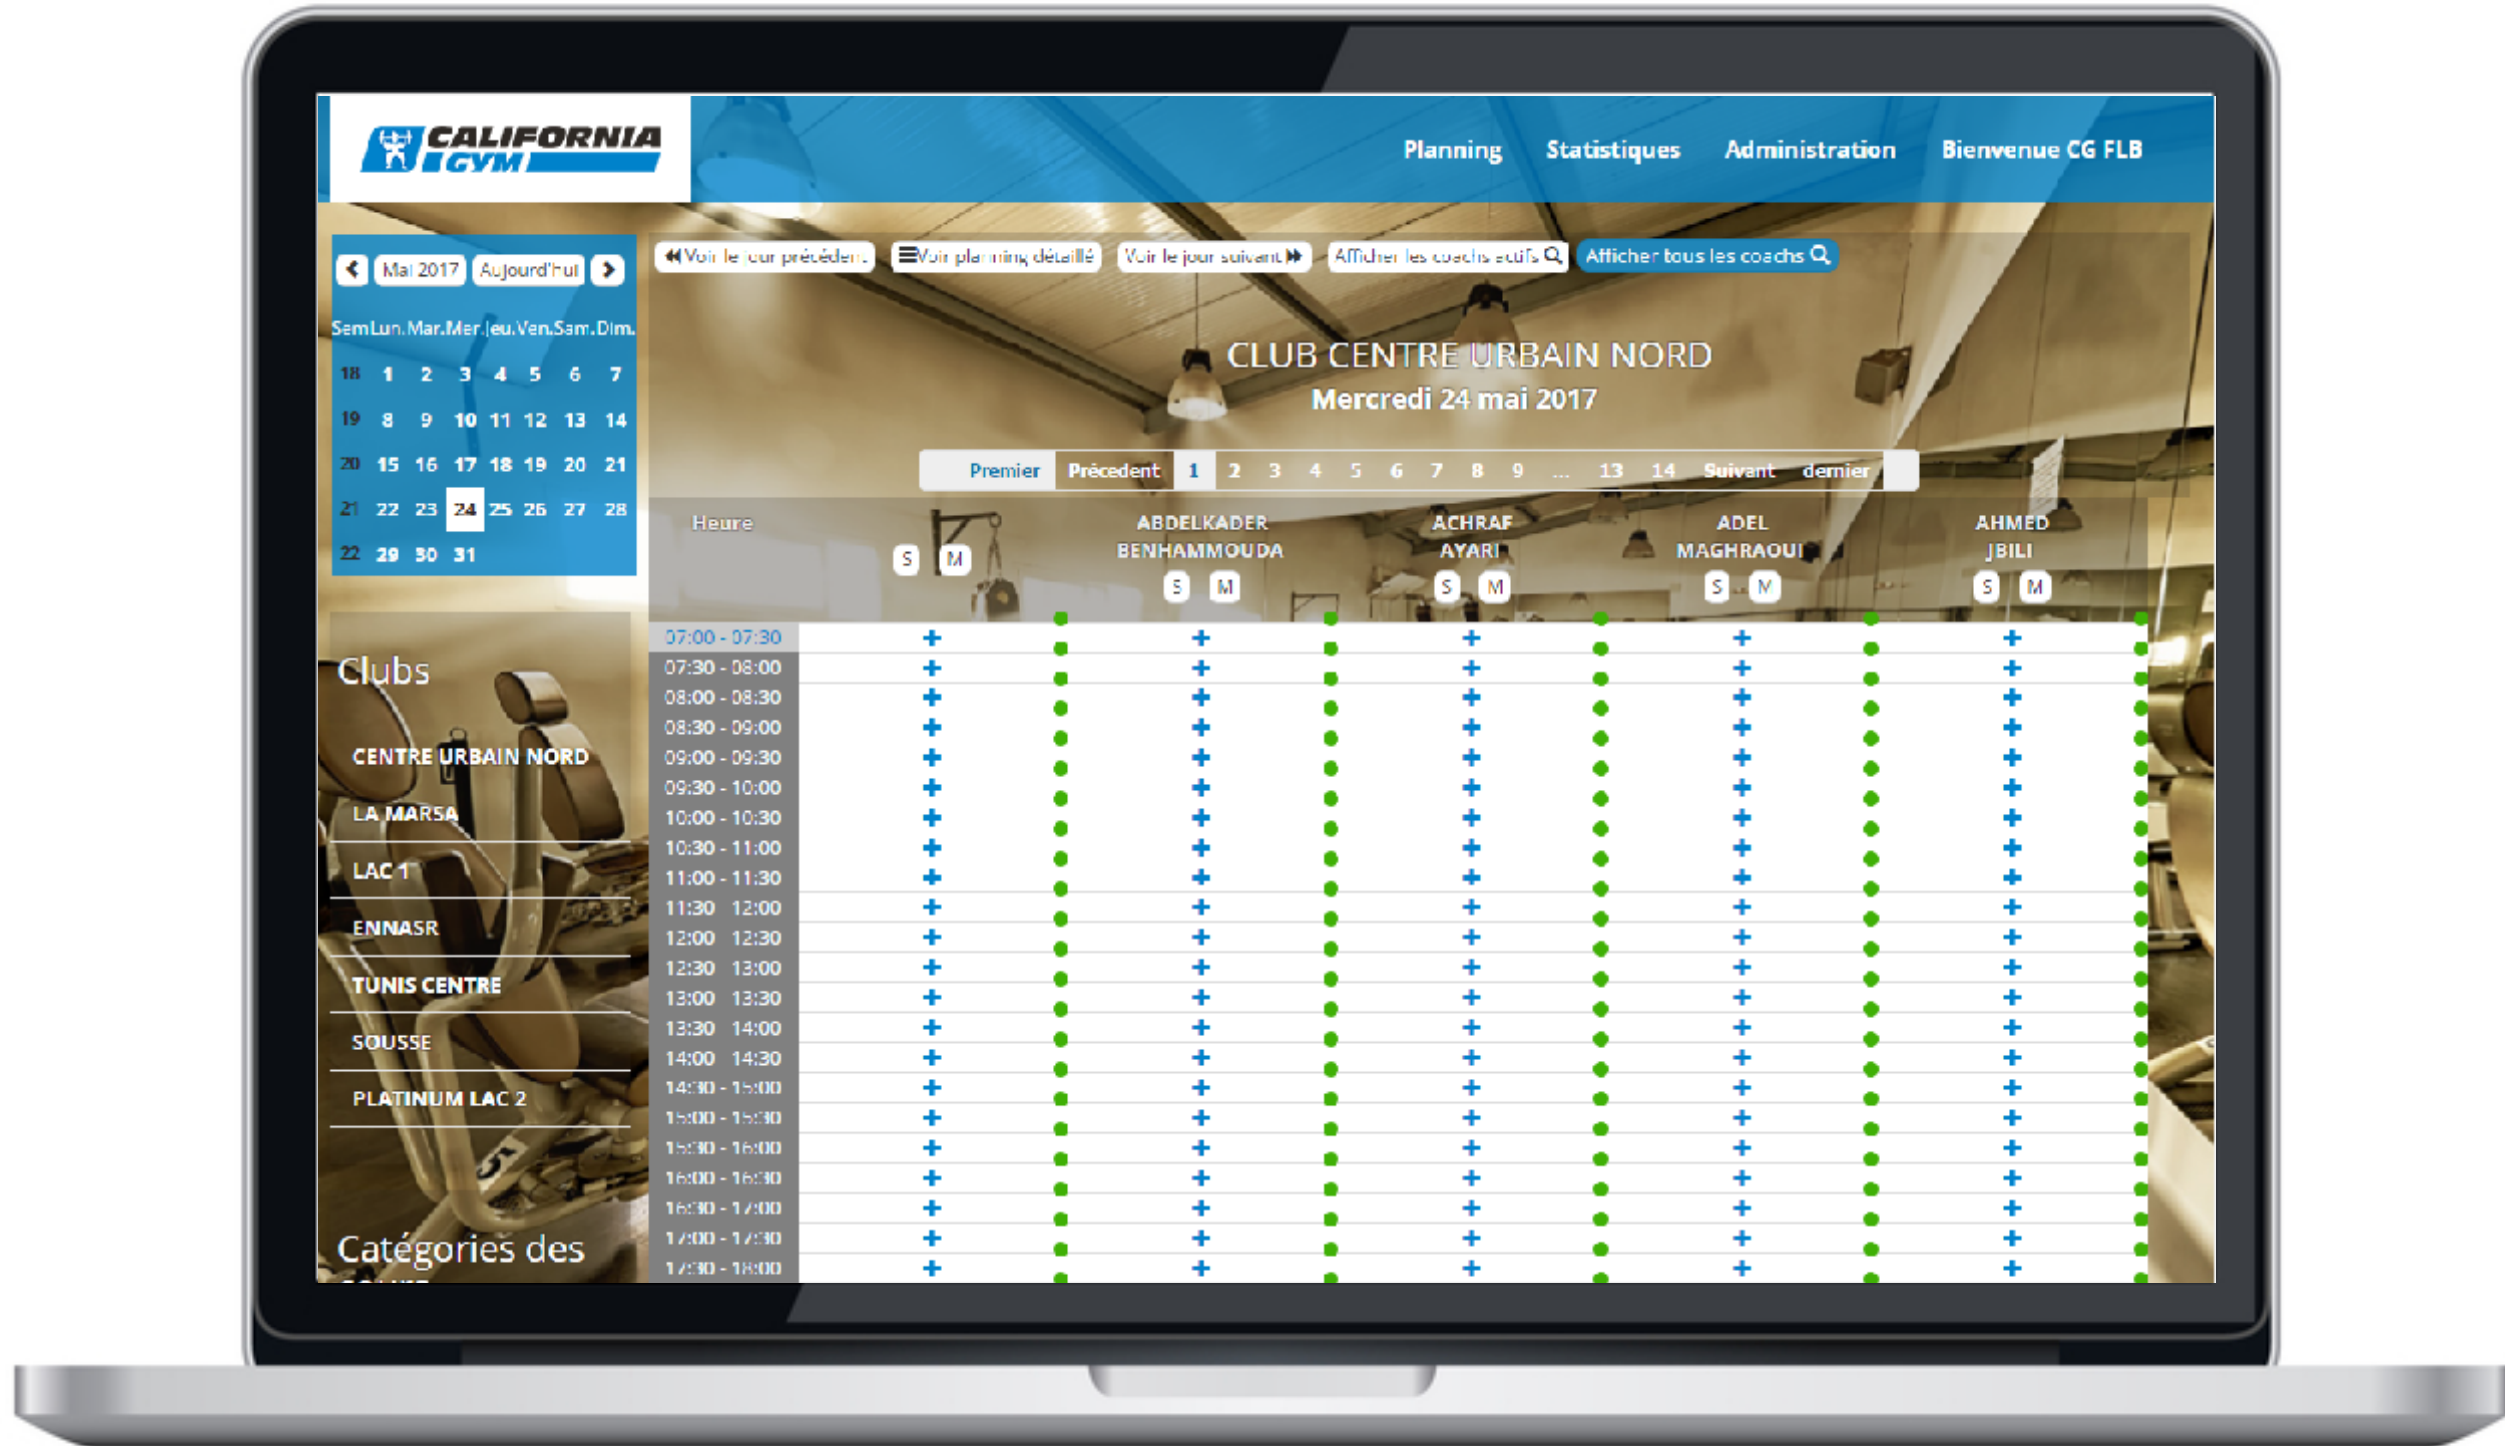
CALIFORNIA GYM

Planning Statistiques Administration Bienvenue CG FLB

Mai 2017 Aujourd'hui

| Sem | Lun. | Mar. | Mer. | Jeu. | Ven. | Sam. | Dim. |
|---|---|---|---|---|---|---|---|
| 18 | 1 | 2 | 3 | 4 | 5 | 6 | 7 |
| 19 | 8 | 9 | 10 | 11 | 12 | 13 | 14 |
| 20 | 15 | 16 | 17 | 18 | 19 | 20 | 21 |
| 21 | 22 | 23 | 24 | 25 | 26 | 27 | 28 |
| 22 | 29 | 30 | 31 | | | | |

Voir le jour précédent Voir planning détaillé Voir le jour suivant Afficher les coachs actifs Afficher tous les coachs

CLUB CENTRE URBAIN NORD
Mercredi 24 mai 2017

Premier Précedent 1 2 3 4 5 6 7 8 9 ... 13 14 Suivant dernier

Clubs
CENTRE URBAIN NORD
LA MARSA
LAC 1
ENNASR
TUNIS CENTRE
SOUSSE
PLATINUM LAC 2

Catégories des

Heure S M ABDELKADER BENHAMMOUDA S M ACHRAF AYARI S M ADEL MAGHRAOUI S M AHMED JBILI S M

07:00 - 07:30
07:30 - 08:00
08:00 - 08:30
08:30 - 09:00
09:00 - 09:30
09:30 - 10:00
10:00 - 10:30
10:30 - 11:00
11:00 - 11:30
11:30 12:00
12:00 12:30
12:30 13:00
13:00 13:30
13:30 14:00
14:00 14:30
14:30 - 15:00
15:00 - 15:30
15:30 - 16:00
16:00 - 16:30
16:30 - 17:00
17:00 - 17:30
17:30 - 18:00